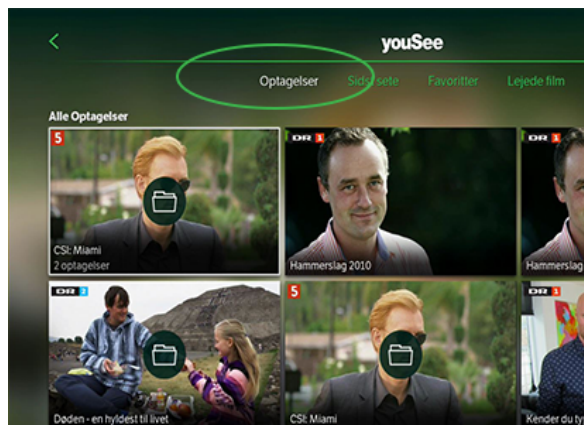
<

youSee

Optagelser Sidst sete Favoritter Lejede film

Alle Optagelser

5

CSI: Miami
2 optagelser

DR 1

Hammerslag 2010

DR 1

Hammerslag

DR 2

Døden - en hyldest til livet

5

CSI: Miami

DR

Kender du ty